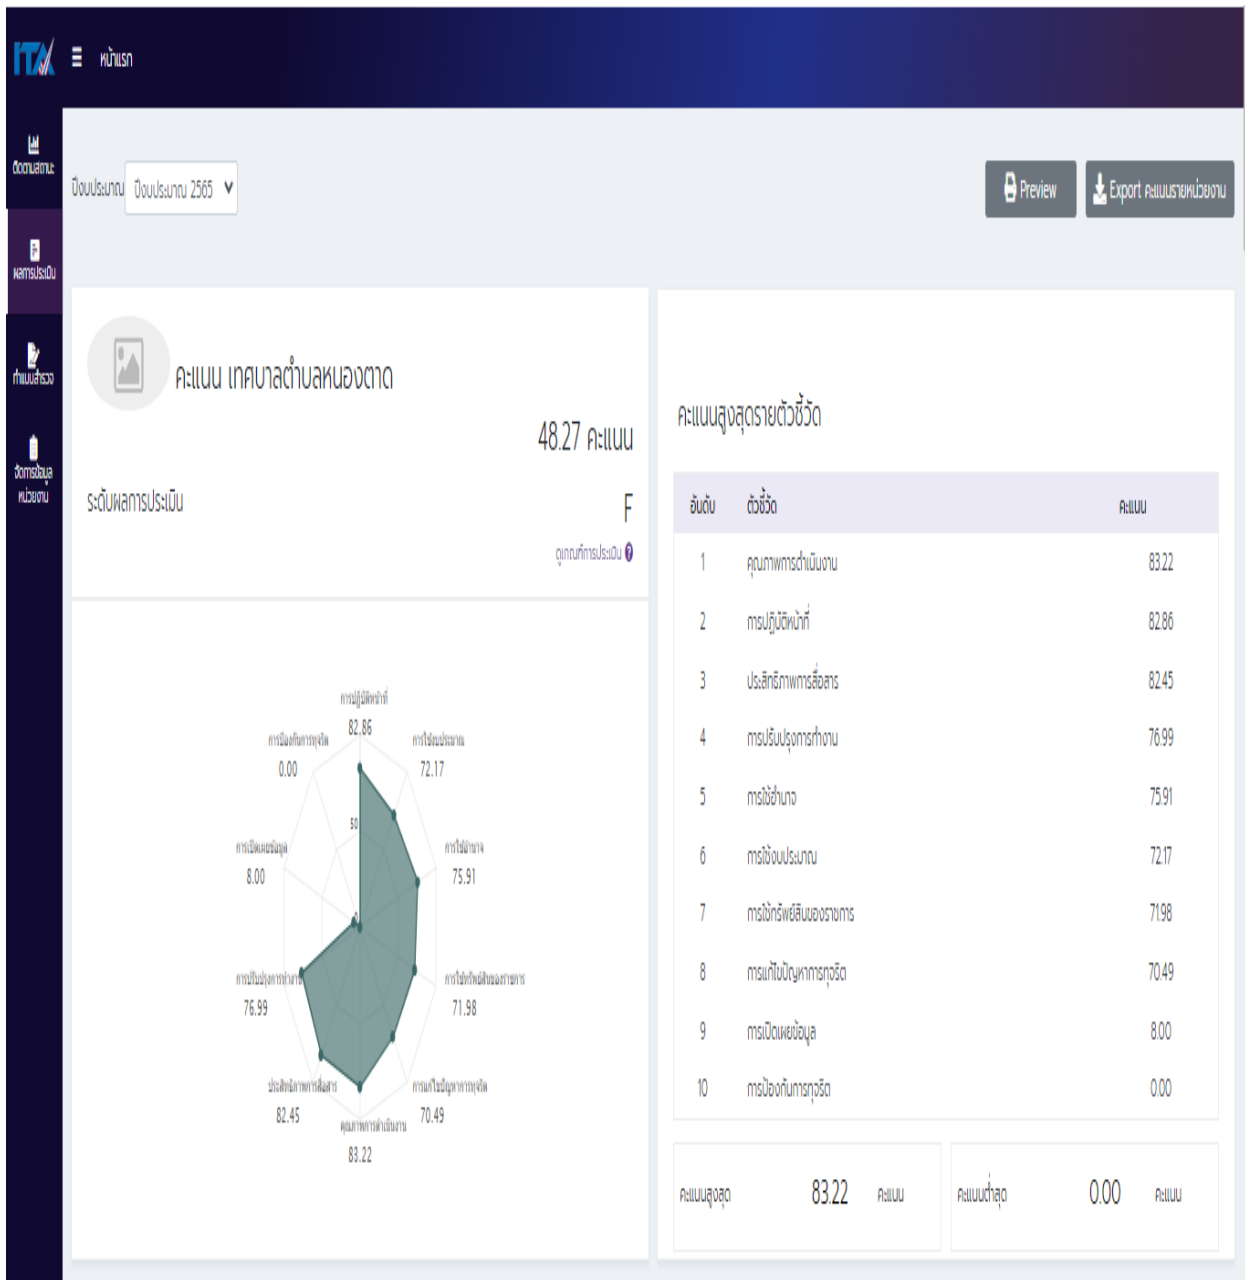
ITA ☰ หน้าแรก

ติดตามสถานะ

ผลการประเมิน

ทำแบบสำรวจ

จัดการข้อมูลหน่วยงาน

ปีงบประมาณ ปีงบประมาณ 2565

Preview

Export คะแนนรายหน่วยงาน

คะแนน เทศบาลตำบลหนองตาด

48.27 คะแนน

ระดับผลการประเมิน

F

ดูเกณฑ์การประเมิน

การปฏิบัติหน้าที่
82.86

การใช้งบประมาณ
72.17

การใช้อำนาจ
75.91

การใช้ทรัพย์สินของราชการ
71.98

การแก้ไขปัญหาการทุจริต
70.49

คุณภาพการดำเนินงาน
83.22

ประสิทธิภาพการสื่อสาร
82.45

การปรับปรุงการทำงาน
76.99

การเปิดเผยข้อมูล
8.00

การป้องกันการทุจริต
0.00

50

0

คะแนนสูงสุดรายตัวชี้วัด

| อันดับ | ตัวชี้วัด | คะแนน |
|---|---|---|
| 1 | คุณภาพการดำเนินงาน | 83.22 |
| 2 | การปฏิบัติหน้าที่ | 82.86 |
| 3 | ประสิทธิภาพการสื่อสาร | 82.45 |
| 4 | การปรับปรุงการทำงาน | 76.99 |
| 5 | การใช้อำนาจ | 75.91 |
| 6 | การใช้งบประมาณ | 72.17 |
| 7 | การใช้ทรัพย์สินของราชการ | 71.98 |
| 8 | การแก้ไขปัญหาการทุจริต | 70.49 |
| 9 | การเปิดเผยข้อมูล | 8.00 |
| 10 | การป้องกันการทุจริต | 0.00 |

คะแนนสูงสุด 83.22 คะแนน

คะแนนต่ำสุด 0.00 คะแนน